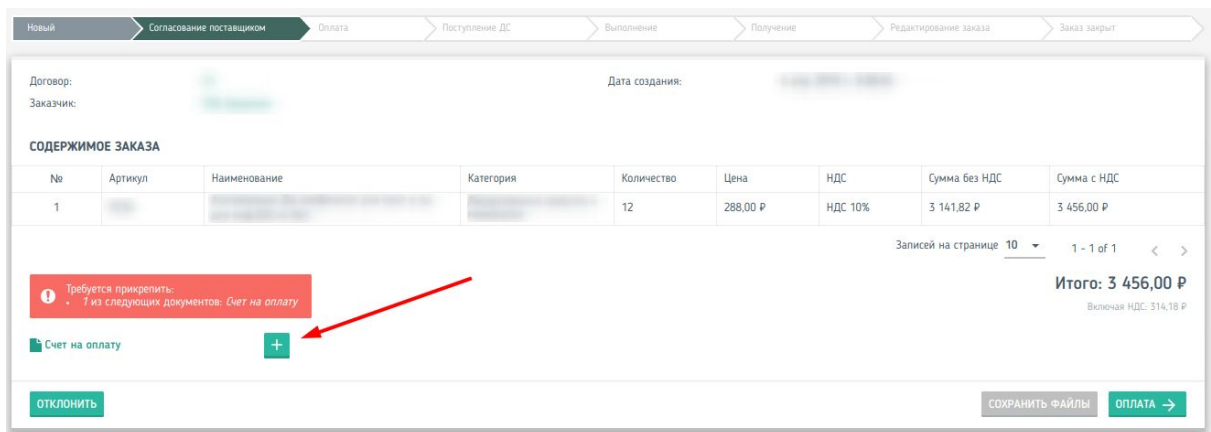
Новый | Согласование поставщиком | Оплата | Поступление ДС | Выполнение | Получение | Редактирование заказа | Заказ закрыт

Договор: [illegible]
Заказчик: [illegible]

Дата создания: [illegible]

СОДЕРЖИМОЕ ЗАКАЗА

| № | Артикул | Наименование | Категория | Количество | Цена | НДС | Сумма без НДС | Сумма с НДС |
|---|---|---|---|---|---|---|---|---|
| 1 | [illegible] | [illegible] | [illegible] | 12 | 288,00 ₽ | НДС 10% | 3 141,82 ₽ | 3 456,00 ₽ |

Записей на странице 10 1 - 1 of 1

Требуется прикрепить:
• 1 из следующих документов: Счет на оплату

Итого: 3 456,00 ₽
Включая НДС: 314,18 ₽

Счет на оплату
+

ОТКЛОНИТЬ
СОХРАНИТЬ ФАЙЛЫ
ОПЛАТА →